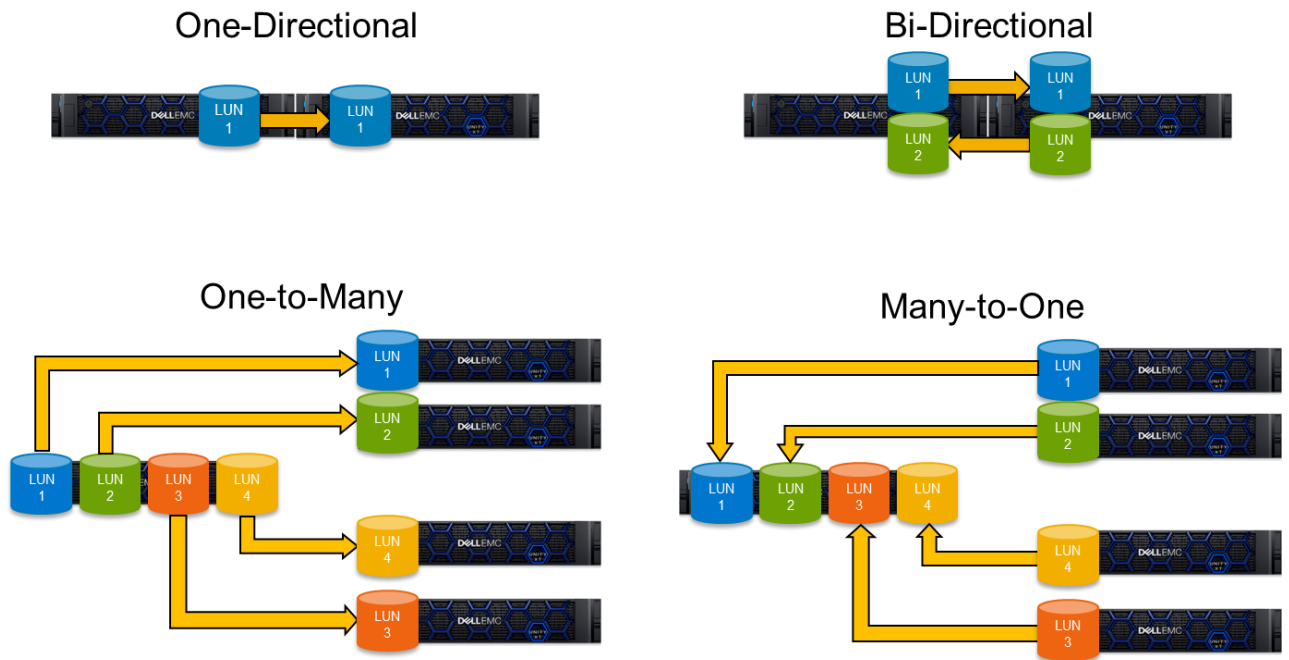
One-Directional

D&LLEMC LUN 1 LUN 1 D&LLEMC

Bi-Directional

LUN 1 LUN 1
D&LLEMC D&LLEMC
LUN 2 LUN 2

One-to-Many

LUN 1 D&LLEMC
LUN 2 D&LLEMC
LUN 1 LUN 2 LUN 3 LUN 4
LUN 4 D&LLEMC
LUN 3 D&LLEMC

Many-to-One

LUN 1 D&LLEMC
LUN 2 D&LLEMC
LUN 1 LUN 2 LUN 3 LUN 4
LUN 4 D&LLEMC
LUN 3 D&LLEMC